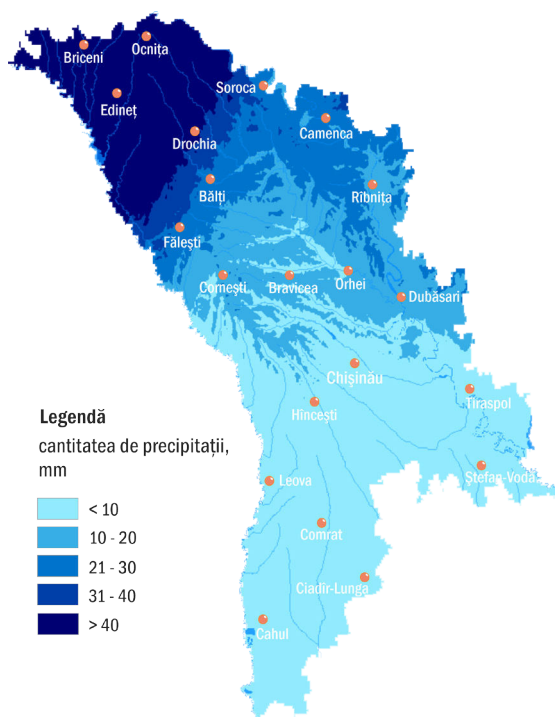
Briceni
Ocnița
Edineț
Soroca
Drochia
Camenca
Bălți
Rîbnița
Fălești
Cornești
Bravicea
Orhei
Dubăsari
Chișinău
Hîncești
Tiraspol
Legendă
cantitatea de precipitații, mm
Leova
Ștefan-Vodă
Comrat
Ciadîr-Lunga
Cahul
< 10
10 - 20
21 - 30
31 - 40
> 40